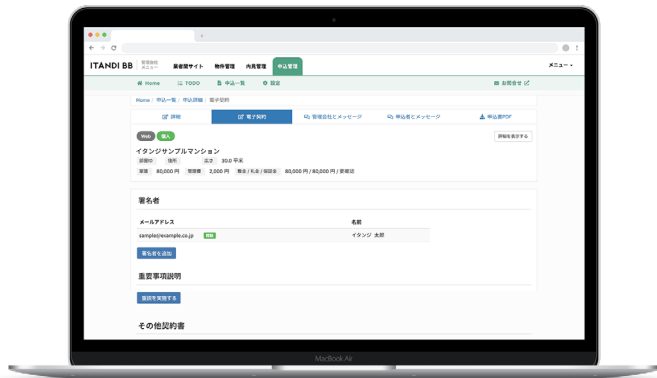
ITANDI BB 管理会社メニュー 業者間サイト 物件管理 内見管理 申込管理 メニュー

Home TODO 申込一覧 設定 お問合せ

Home / 申込一覧 / 申込詳細 / 電子契約

詳細 電子契約 管理会社とメッセージ 申込者とメッセージ 申込書PDF

Web 個人 詳細を表示する

イタンジサンプルマンション

部屋ID 賃料 広さ 30.0 平米

家賃 80,000 円 管理費 2,000 円 敷金 / 礼金 / 保証金 80,000 円 / 80,000 円 / 要確認

署名者

| メールアドレス | 名前 |
|---|---|
| sample@example.co.jp 確認 | イタンジ 太郎 |

署名者を追加

重要事項説明

重説を実施する

その他契約書

MacBook Air